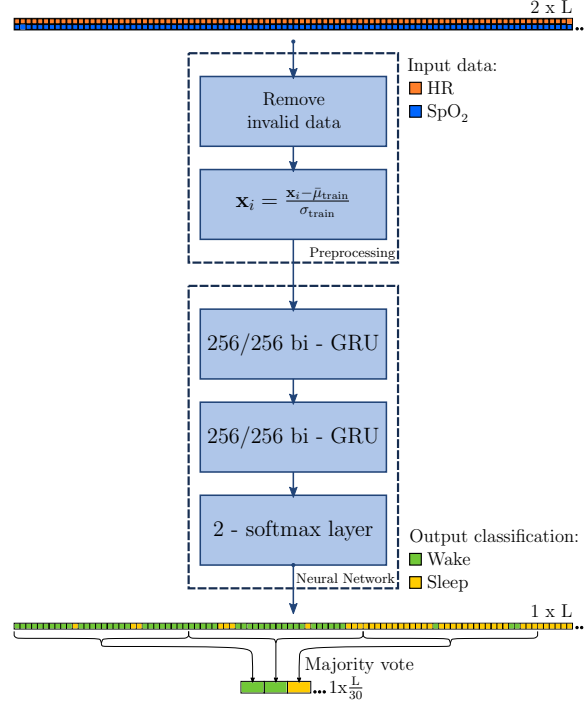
2 x L

Input data:
HR
$SpO_2$

Remove invalid data

$\mathbf{x}_i = \frac{\mathbf{x}_i - \bar{\mu}_{\text{train}}}{\sigma_{\text{train}}}$

Preprocessing

256/256 bi - GRU

256/256 bi - GRU

2 - softmax layer

Neural Network

Output classification:
Wake
Sleep

1 x L

Majority vote

$1\text{x}\frac{\text{L}}{30}$